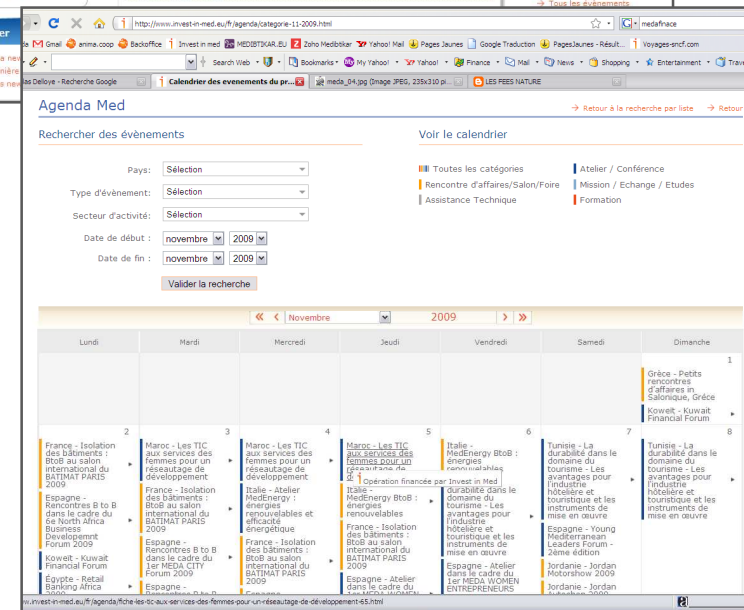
→ Tous les événements

er
a nev
nière
s nev

http://www.invest-in-med.eu/fr/agenda/categorie-11-2009.html
medafinace

Gmail anima.coop Backoffice Invest in med MEDIBTIKAR.EU Zoho Medibtikar Yahoo! Mail Pages Jaunes Google Traduction PagesJaunes - Résult... Voyages-sncf.com

Search Web Bookmarks My Yahoo! Yahoo! Finance Mail News Shopping Entertainment Trav

s Delloye - Recherche Google | Calendrier des evenements du pr... | meda_04.jpg (Image JPEG, 235x310 pi... | LES FEES NATURE

Agenda Med

→ Retour à la recherche par liste → Retour

Rechercher des évènements

Pays: Sélection
Type d'évènement: Sélection
Secteur d'activité: Sélection
Date de début : novembre 2009
Date de fin : novembre 2009
Valider la recherche

Voir le calendrier

Toutes les catégories
Rencontre d'affaires/Salon/Foire
Assistance Technique
Atelier / Conférence
Mission / Echange / Etudes
Formation

« < Novembre 2009 > »

| Lundi | Mardi | Mercredi | Jeudi | Vendredi | Samedi | Dimanche |
|---|---|---|---|---|---|---|
| | | | | | | 1 Grèce - Petits rencontres d'affaires in Salonique, Grèce; Koweit - Kuwait Financial Forum |
| 2 France - Isolation des bâtiments : BtoB au salon international du BATIMAT PARIS 2009; Espagne - Rencontres B to B dans le cadre du 6e North Africa Business Developemnt Forum 2009; Koweit - Kuwait Financial Forum; Égypte - Retail Banking Africa 2009 | 3 Maroc - Les TIC aux services des femmes pour un réseautage de développement; France - Isolation des bâtiments : BtoB au salon international du BATIMAT PARIS 2009; Espagne - Rencontres B to B dans le cadre du 1er MEDA CITY Forum 2009; Espagne - | 4 Maroc - Les TIC aux services des femmes pour un réseautage de développement; Italie - Atelier MedEnergy : énergies renouvelables et efficacité énergétique; France - Isolation des bâtiments : BtoB au salon international du BATIMAT PARIS 2009 | 5 Maroc - Les TIC aux services des femmes pour un réseautage de dé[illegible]; Opération financée par Invest in Med; Italie - MedEnergy BtoB : énergies renouvelables; France - Isolation des bâtiments : BtoB au salon international du BATIMAT PARIS 2009; Espagne - Atelier dans le cadre du 1er MEDA WOMEN | 6 Italie - MedEnergy BtoB : énergies renouvelables; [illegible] durabilité dans le domaine du tourisme - Les avantages pour l'industrie hôtelière et touristique et les instruments de mise en œuvre; Espagne - Atelier dans le cadre du 1er MEDA WOMEN ENTREPRENEURS | 7 Tunisie - La durabilité dans le domaine du tourisme - Les avantages pour l'industrie hôtelière et touristique et les instruments de mise en œuvre; Espagne - Young Mediterranean Leaders Forum - 2ème édition; Jordanie - Jordan Motorshow 2009; Jordanie - Jordan | 8 Tunisie - La durabilité dans le domaine du tourisme - Les avantages pour l'industrie hôtelière et touristique et les instruments de mise en œuvre |

w.invest-in-med.eu/fr/agenda/fiche-les-tic-aux-services-des-femmes-pour-un-réseautage-de-développement-65.html